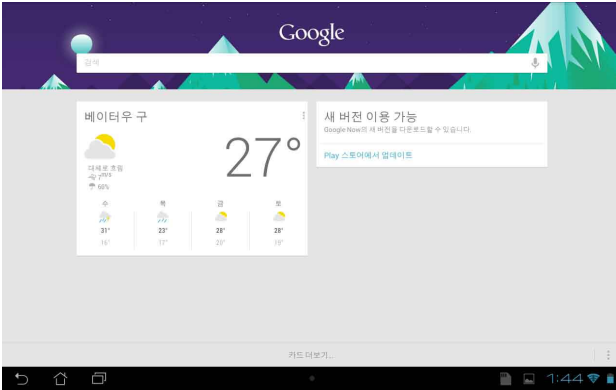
Google

검색

베이터우 구

27°

대체로 흐림
7m/s
60%

수
31°
16°

목
23°
11°

금
28°
20°

토
28°
19°

새 버전 이용 가능
Google Now의 새 버전을 다운로드할 수 있습니다.

Play 스토어에서 업데이트

카드 더보기...

1:44